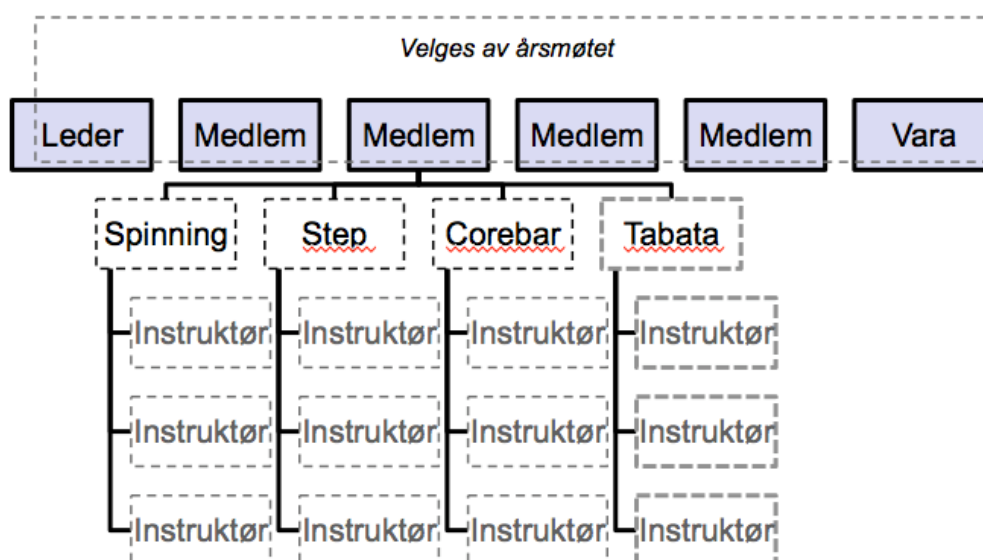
Velges av årsmøtet

Leder
Medlem
Medlem
Medlem
Medlem
Vara

Spinning
Instruktør
Instruktør
Instruktør

Step
Instruktør
Instruktør
Instruktør

Corebar
Instruktør
Instruktør
Instruktør

Tabata
Instruktør
Instruktør
Instruktør